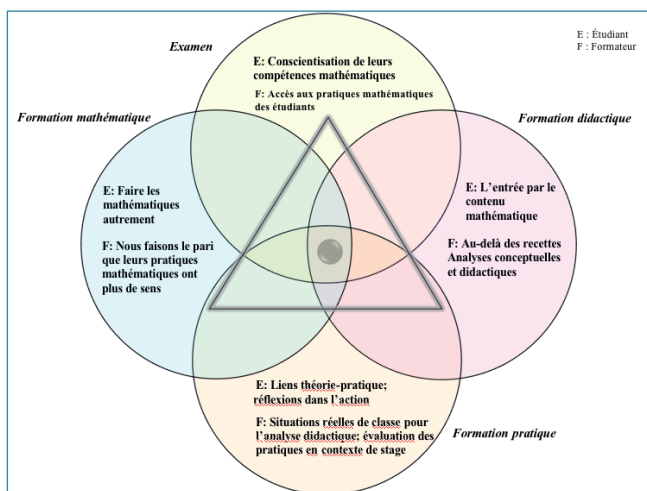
E : Étudiant
F : Formateur

Examen

E: Conscientisation de leurs compétences mathématiques

F: Accès aux pratiques mathématiques des étudiants

Formation mathématique

E: Faire les mathématiques autrement

F: Nous faisons le pari que leurs pratiques mathématiques ont plus de sens

Formation didactique

E: L'entrée par le contenu mathématique

F: Au-delà des recettes Analyses conceptuelles et didactiques

E: Liens théorie-pratique; réflexions dans l'action

F: Situations réelles de classe pour l'analyse didactique; évaluation des pratiques en contexte de stage

Formation pratique